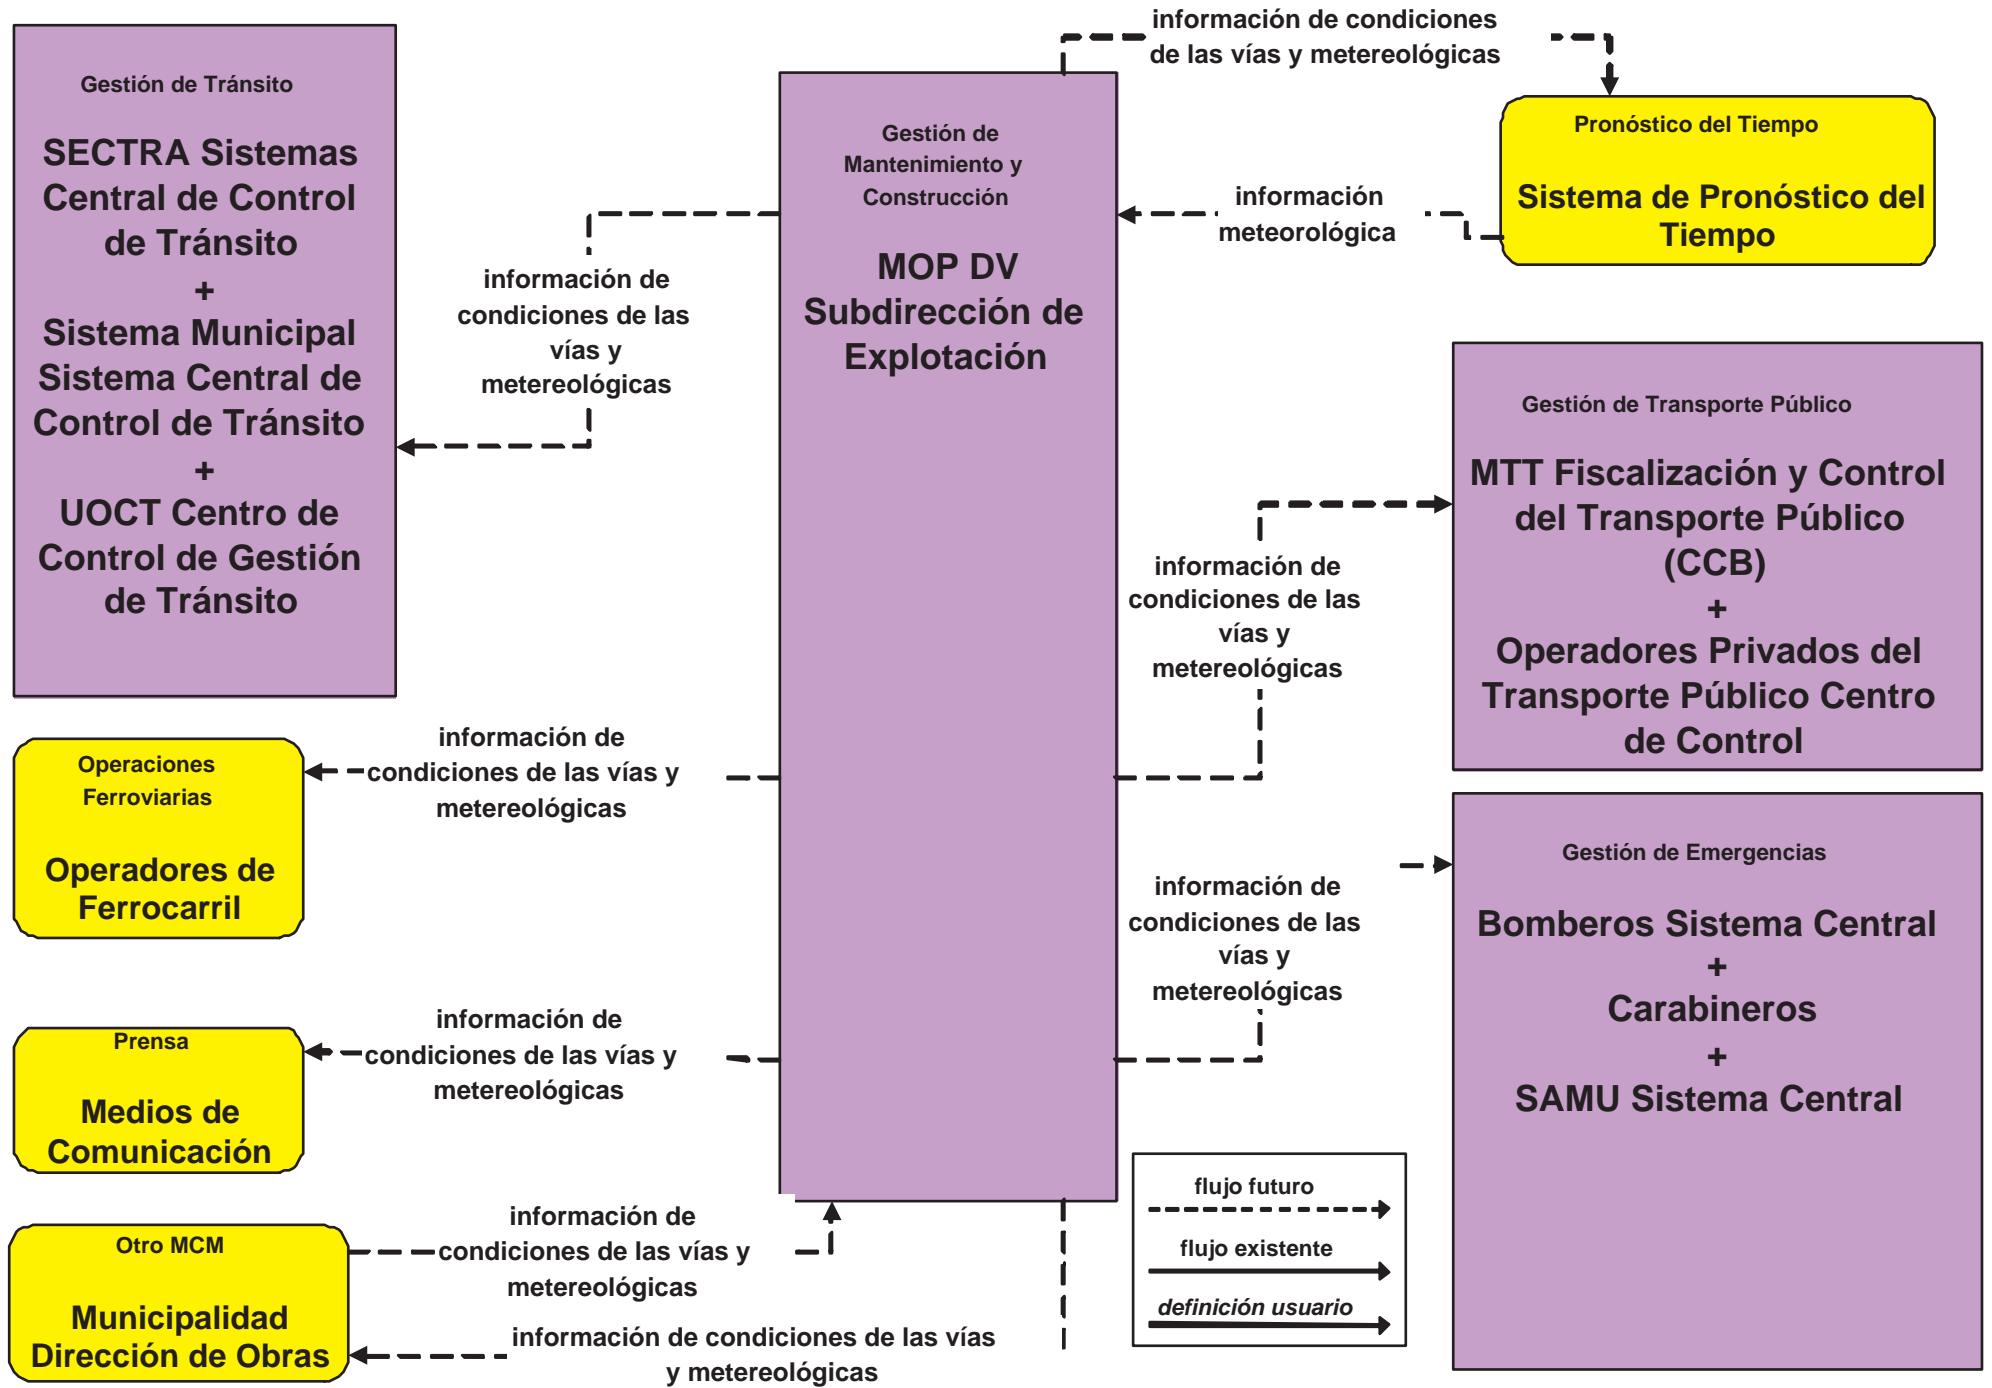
Gestión de Tránsito

SECTRA Sistemas Central de Control de Tránsito
+
Sistema Municipal Sistema Central de Control de Tránsito
+
UOCT Centro de Control de Gestión de Tránsito

información de condiciones de las vías y metereológicas

Gestión de Mantenimiento y Construcción

MOP DV Subdirección de Explotación

información de condiciones de las vías y metereológicas

Pronóstico del Tiempo

Sistema de Pronóstico del Tiempo

información meteorológica

Gestión de Transporte Público

MTT Fiscalización y Control del Transporte Público (CCB)
+
Operadores Privados del Transporte Público Centro de Control

información de condiciones de las vías y metereológicas

Operaciones Ferroviarias

Operadores de Ferrocarril

información de condiciones de las vías y metereológicas

Gestión de Emergencias

Bomberos Sistema Central
+
Carabineros
+
SAMU Sistema Central

información de condiciones de las vías y metereológicas

Prensa

Medios de Comunicación

información de condiciones de las vías y metereológicas

Otro MCM

Municipalidad Dirección de Obras

información de condiciones de las vías y metereológicas

información de condiciones de las vías y metereológicas

flujo futuro

flujo existente

definición usuario